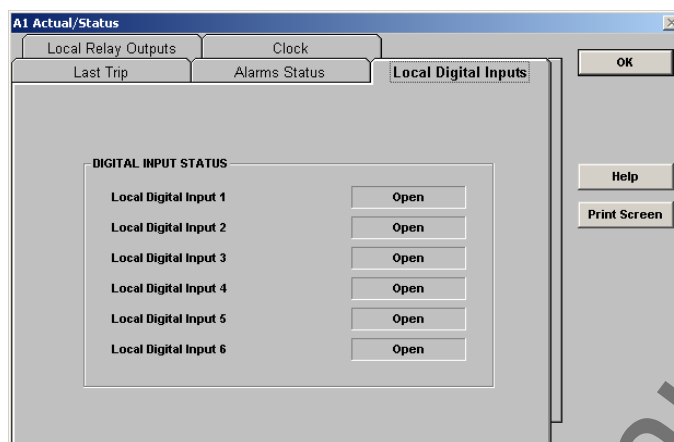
A1 Actual/Status

Local Relay Outputs
Clock
Last Trip
Alarms Status
Local Digital Inputs

OK

DIGITAL INPUT STATUS

| | |
|---|---|
| Local Digital Input 1 | Open |
| Local Digital Input 2 | Open |
| Local Digital Input 3 | Open |
| Local Digital Input 4 | Open |
| Local Digital Input 5 | Open |
| Local Digital Input 6 | Open |

Help
Print Screen